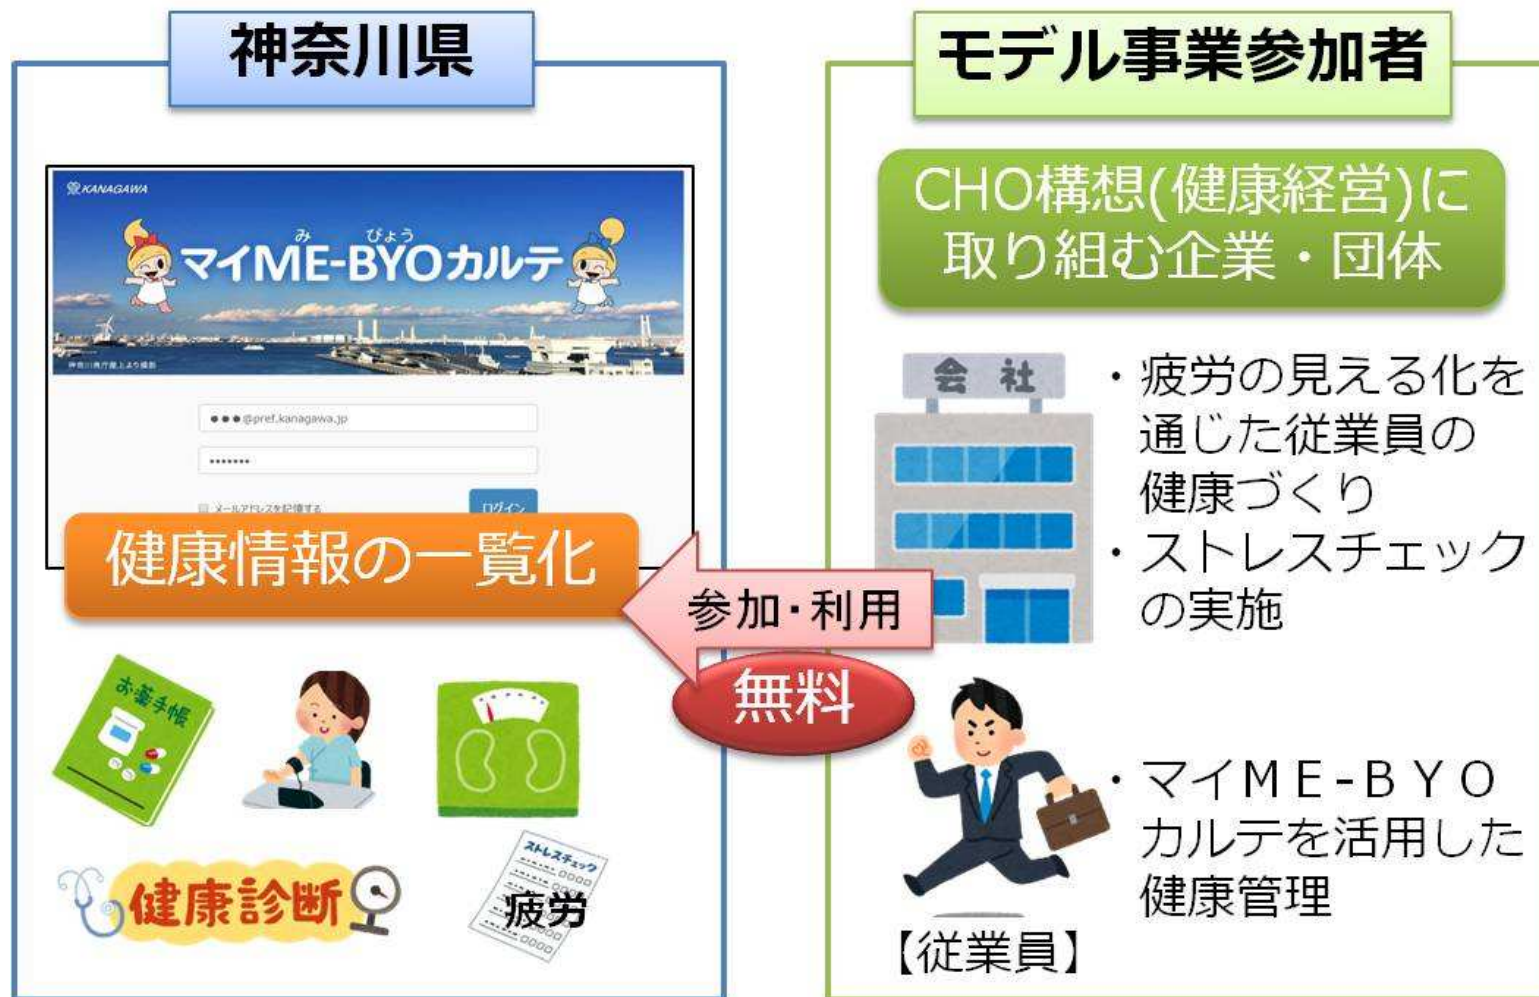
神奈川県

KANAGAWA

みびょう
マイME-BYOカルテ

神奈川県庁屋上より撮影

●●●@pref.kanagawa.jp

•••••••

メールアドレスを記憶する

ログイン

健康情報の一覧化

お薬手帳

健康診断

ストレスチェック

疲労

参加・利用

無料

モデル事業参加者

CHO構想(健康経営)に取り組む企業・団体

会社

・疲労の見える化を通じた従業員の健康づくり
・ストレスチェックの実施

・マイME-BYOカルテを活用した健康管理

【従業員】